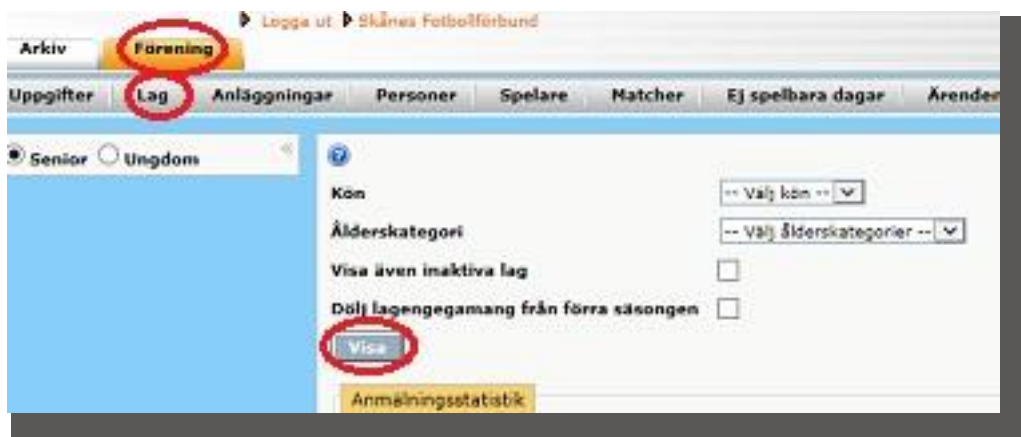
Logga ut Skånes Fotbollförbund

Arkiv Förening

Uppgifter Lag Anläggningar Personer Spelare Matcher Ej spelbara dagar Ärenden

Senior Ungdom

Kön -- Välj kön --

Ålderskategori -- Välj ålderskategorier --

Visa även inaktiva lag

Dölj lagengegamang från förra säsongen

Visa

Anmälningsstatistik